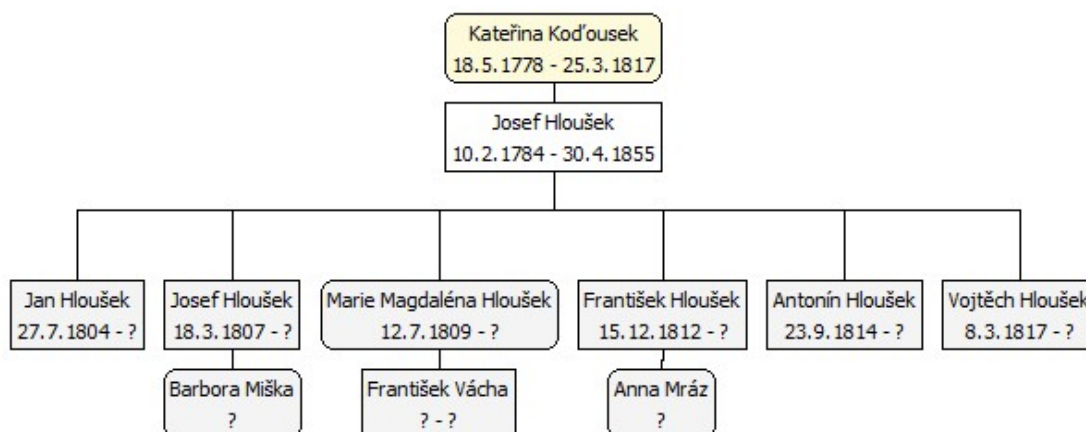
Kateřina Koďousek
18.5.1778 - 25.3.1817

Josef Hloušek
10.2.1784 - 30.4.1855

Jan Hloušek
27.7.1804 - ?

Josef Hloušek
18.3.1807 - ?

Barbora Miška
?

Marie Magdaléna Hloušek
12.7.1809 - ?

František Vácha
? - ?

František Hloušek
15.12.1812 - ?

Anna Mráz
?

Antonín Hloušek
23.9.1814 - ?

Vojtěch Hloušek
8.3.1817 - ?